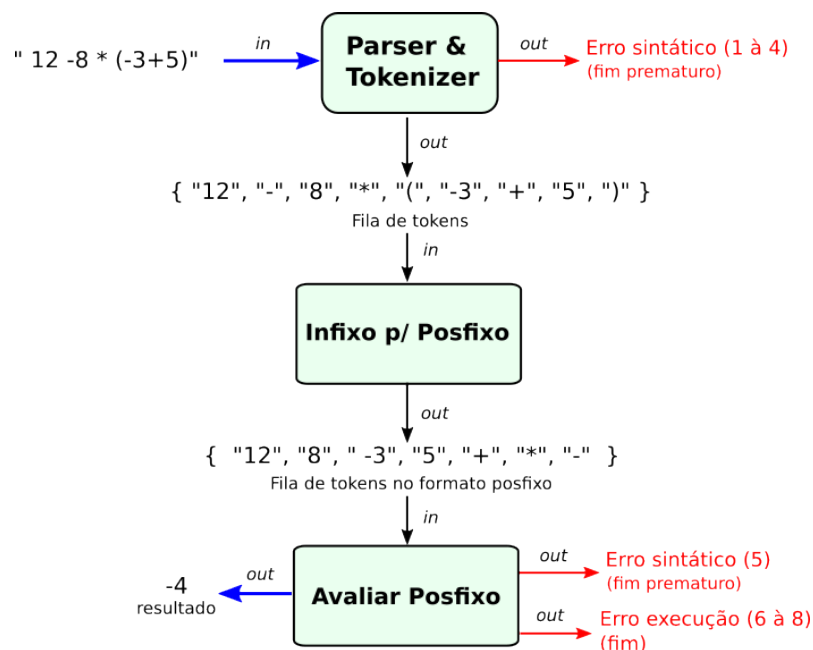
" 12 -8 * (-3+5)"

in

Parser & Tokenizer

out

Erro sintático (1 à 4)
(fim prematuro)

out

{ "12", "-", "8", "*", "(", "-3", "+", "5", ")" }
Fila de tokens

in

Infixo p/ Posfixo

out

{ "12", "8", " -3", "5", "+", "*", "-" }
Fila de tokens no formato posfixo

in

-4
resultado

out

Avaliar Posfixo

out

Erro sintático (5)
(fim prematuro)

out

Erro execução (6 à 8)
(fim)